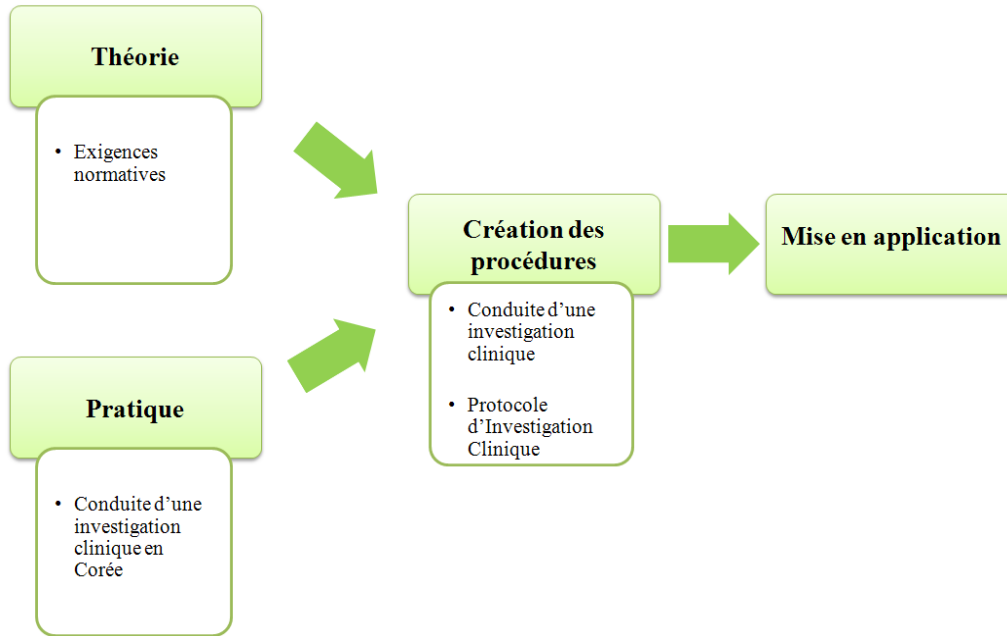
Théorie

• Exigences normatives

Pratique

• Conduite d'une investigation clinique en Corée

Création des procédures

• Conduite d'une investigation clinique

• Protocole d'Investigation Clinique

Mise en application